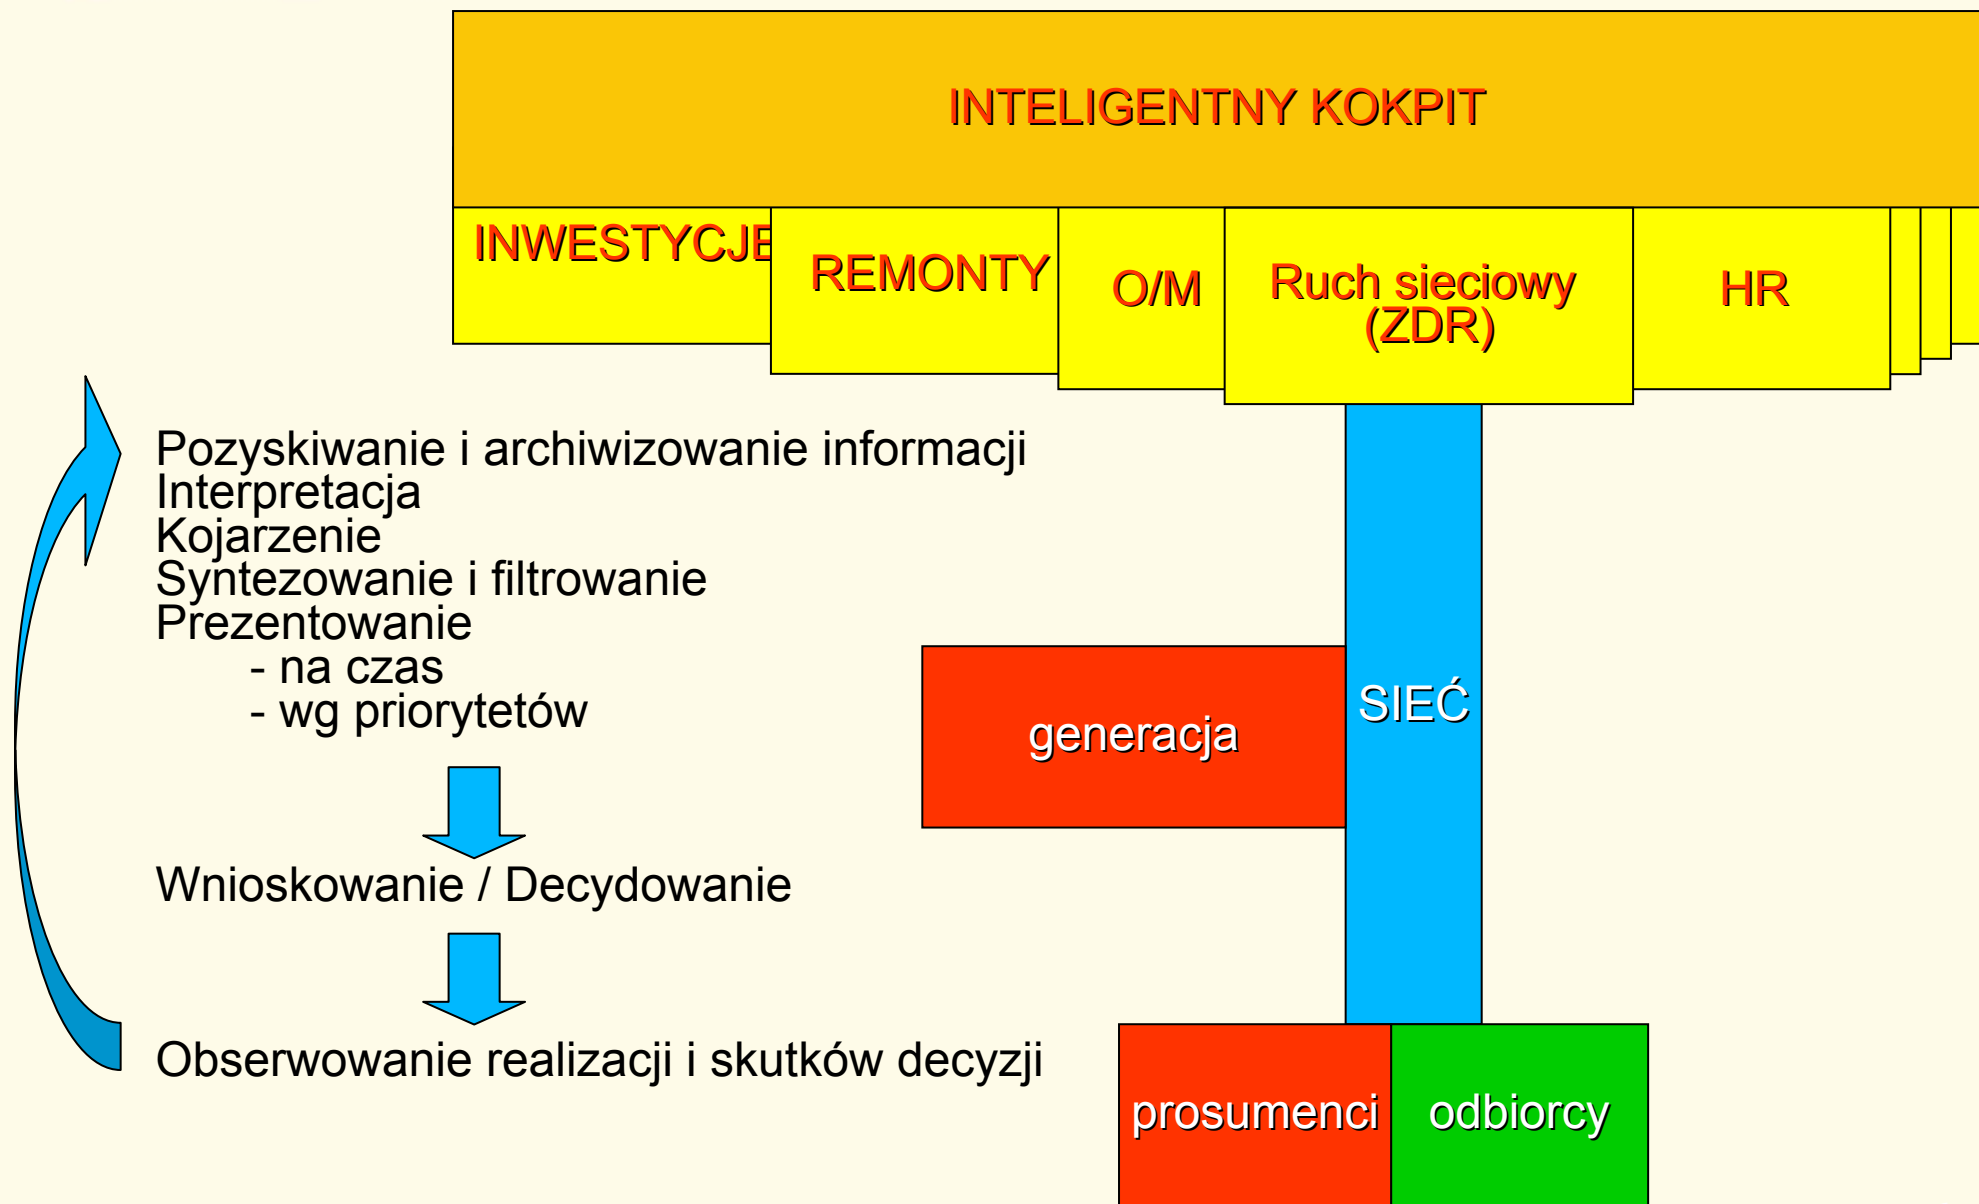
INTELIGENTNY KOKPIT

INWESTYCJE

REMONTY

O/M

Ruch sieciowy (ZDR)

HR

Pozyskiwanie i archiwizowanie informacji
Interpretacja
Kojarzenie
Syntezowanie i filtrowanie
Prezentowanie
- na czas
- wg priorytetów

Wnioskowanie / Decydowanie

Obserwowanie realizacji i skutków decyzji

generacja

SIEĆ

prosumenci

odbiorcy